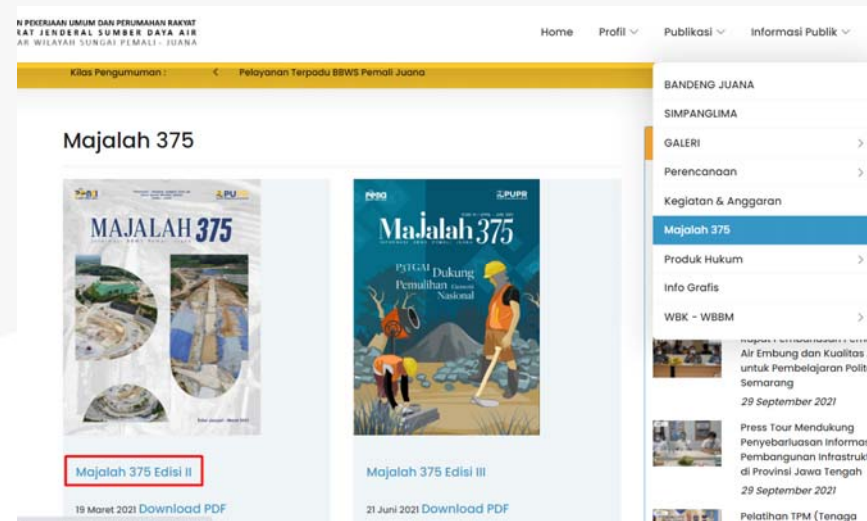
N PEKERJAAN UMUM DAN PERUMAHAN RAKYAT
RAT JENDERAL SUMBER DAYA AIR
AR WILAYAH SUNGAI PEMALI - JUANA

Home Profil Publikasi Informasi Publik

Kilas Pengumuman : < Pelayanan Terpadu BBWS Pemali Juana

Majalah 375

BANDENG JUANA
SIMPANGLIMA
GALERI
Perencanaan
Kegiatan & Anggaran
Majalah 375
Produk Hukum
Info Grafis
WBK - WBBM

MAJALAH 375

Majalah 375
PJTGAI Dukung Pemulihan Ekonomi Nasional

Majalah 375 Edisi II
19 Maret 2021 Download PDF

Majalah 375 Edisi III
21 Juni 2021 Download PDF

Air Embung dan Kualitas untuk Pembelajaran Polit Semarang
29 September 2021

Press Tour Mendukung Penyebarluasan Informas Pembangunan Infrastruk di Provinsi Jawa Tengah
29 September 2021

Pelatihan TPM (Tenaga